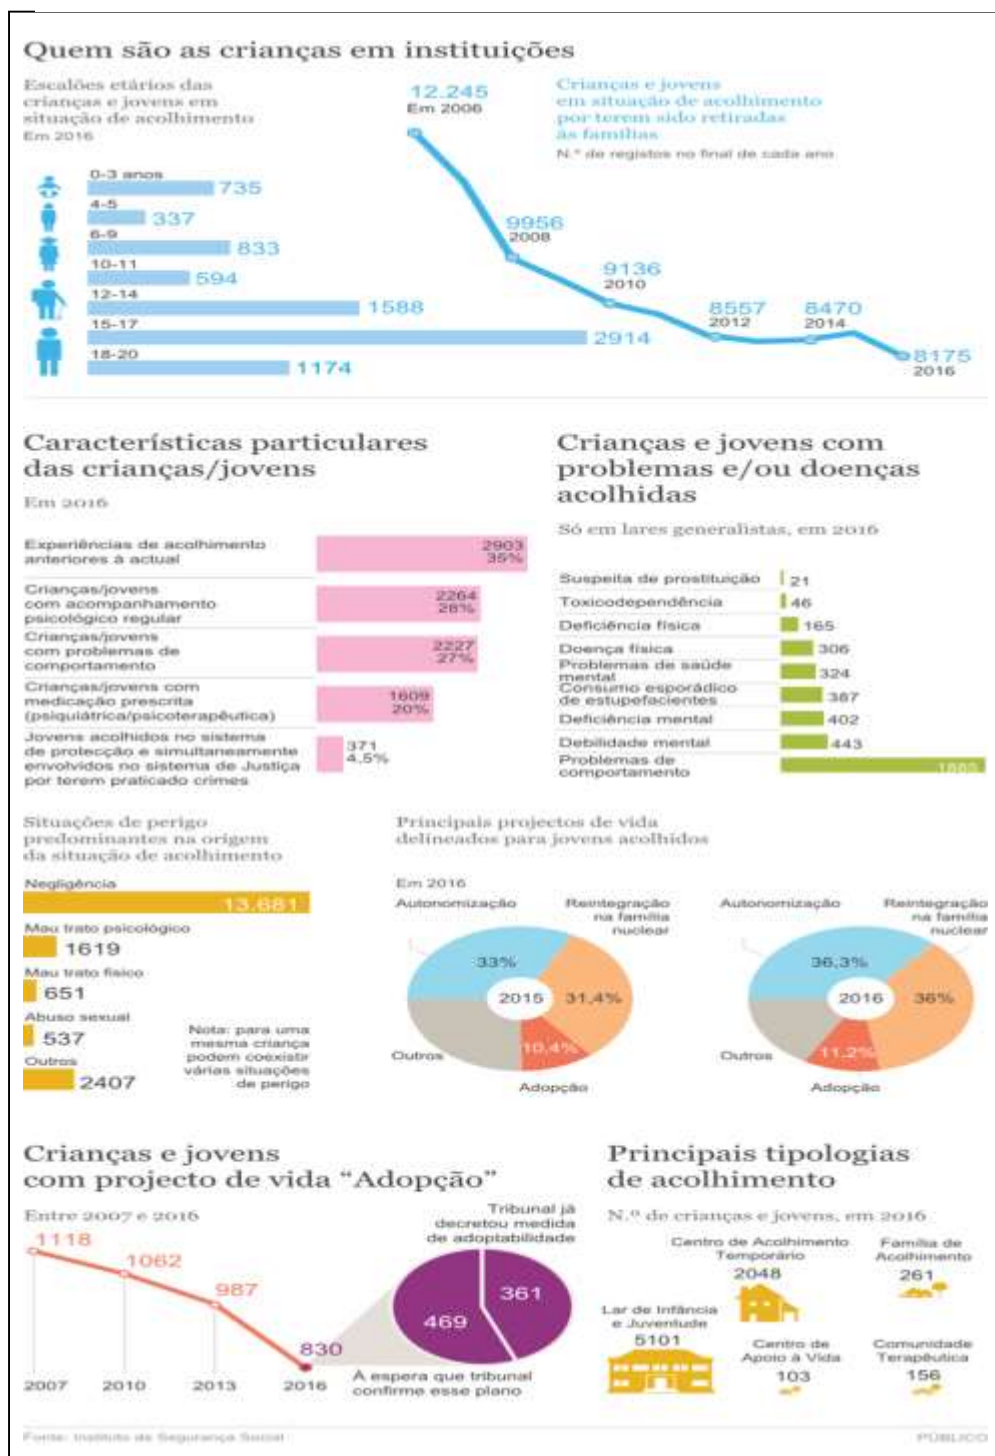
Quem são as crianças em instituições

Escalões etários das crianças e jovens em situação de acolhimento
Em 2016

0-3 anos 735
4-5 337
6-9 833
10-11 594
12-14 1588
15-17 2914
18-20 1174

Crianças e jovens em situação de acolhimento por terem sido retiradas às famílias
N.º de registos no final de cada ano

12.245 Em 2006
9956 2008
9136 2010
8557 2012
8470 2014
8175 2016

Características particulares das crianças/jovens
Em 2016

Experiências de acolhimento anteriores à actual 2903 35%
Crianças/jovens com acompanhamento psicológico regular 2264 28%
Crianças/jovens com problemas de comportamento 2227 27%
Crianças/jovens com medicação prescrita (psiquiátrica/psicoterapêutica) 1609 20%
Jovens acolhidos no sistema de protecção e simultaneamente envolvidos no sistema de Justiça por terem praticado crimes 371 4,5%

Crianças e jovens com problemas e/ou doenças acolhidas
Só em lares generalistas, em 2016

Suspeita de prostituição 21
Toxicodependência 46
Deficiência física 165
Doença física 306
Problemas de saúde mental 324
Consumo esporádico de estupefacientes 387
Deficiência mental 402
Debilidade mental 443
Problemas de comportamento 1880

Situações de perigo predominantes na origem da situação de acolhimento

Negligência 13.681
Mau trato psicológico 1619
Mau trato físico 651
Abuso sexual 537
Outros 2407

Nota: para uma mesma criança podem coexistir várias situações de perigo

Principais projectos de vida delineados para jovens acolhidos
Em 2016

Autonomização 33%
Reintegração na família nuclear 31,4%
2015
Outros
10,4%
Adopção

Autonomização 36,3%
Reintegração na família nuclear 36%
2016
Outros
11,2%
Adopção

Crianças e jovens com projecto de vida "Adopção"
Entre 2007 e 2016

1118 2007
1062 2010
987 2013
830 2016

Tribunal já decretou medida de adoptabilidade 361
469
À espera que tribunal confirme esse plano

Principais tipologias de acolhimento
N.º de crianças e jovens, em 2016

Centro de Acolhimento Temporário 2048
Família de Acolhimento 261
Lar de Infância e Juventude 5101
Centro de Apoio à Vida 103
Comunidade Terapêutica 156

Fonte: Instituto da Segurança Social
PÚBLICO